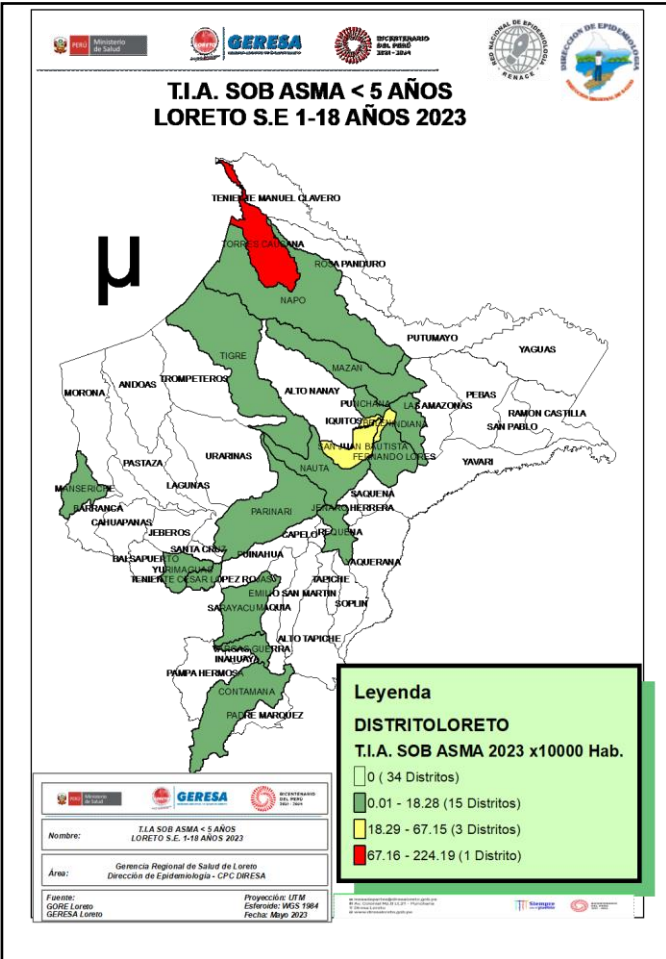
PERÚ Ministerio de Salud
GERESA
BICENTENARIO DEL PERÚ 2021 - 2024
RED NACIONAL DE EPIDEMIOLOGÍA RENACE
DIRECCIÓN DE EPIDEMIOLOGÍA

T.I.A. SOB ASMA < 5 AÑOS
LORETO S.E 1-18 AÑOS 2023

μ

TENIENTE MANUEL CLAVERO
TORRES CAUSANA
ROSA PANDURO
NAPO
PUTUMAYO
YAGUAS
TIGRE
MAZAN
MORONA
ANDOAS
TROMPETEROS
ALTO NANAY
PUNCHANA
LAS AMAZONAS
PEBAS
IQUITOS
BELEN
INDIANA
RAMON CASTILLA
SAN PABLO
SAN JUAN BAUTISTA
FERNANDO LORES
YAVARI
PASTAZA
URARINAS
NAUTA
LAGUNAS
MANSERICHE
SAQUENA
BARRANCA
PARINARI
JENARO HERRERA
CAHUAPANAS
JEBEROS
REQUENA
SANTA CRUZ
CAPELO
BALSAPUERTO
YURIMAGUAS
PUINAHUA
YAQUERANA
TENIENTE CESAR LOPEZ ROJAS
TAPICHE
EMILIO SAN MARTIN
SARAYACU
MAQUIA
SOPLIN
ALTO TAPICHE
VARGAS GUERRA
INAHUAYA
PAMPA HERMOSA
CONTAMANA
PADRE MARQUEZ

Leyenda
DISTRITOLORETO
T.I.A. SOB ASMA 2023 x10000 Hab.
0 ( 34 Distritos)
0.01 - 18.28 (15 Distritos)
18.29 - 67.15 (3 Distritos)
67.16 - 224.19 (1 Distrito)

PERÚ Ministerio de Salud
GERESA
BICENTENARIO DEL PERÚ 2021 - 2024

Nombre: T.I.A SOB ASMA < 5 AÑOS LORETO S.E. 1-18 AÑOS 2023

Área: Gerencia Regional de Salud de Loreto Dirección de Epidemiologia - CPC DIRESA

Fuente: GORE Loreto GERESA Loreto
Proyección: UTM
Esferoide: WGS 1984
Fecha: Mayo 2023

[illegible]
Siempre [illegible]